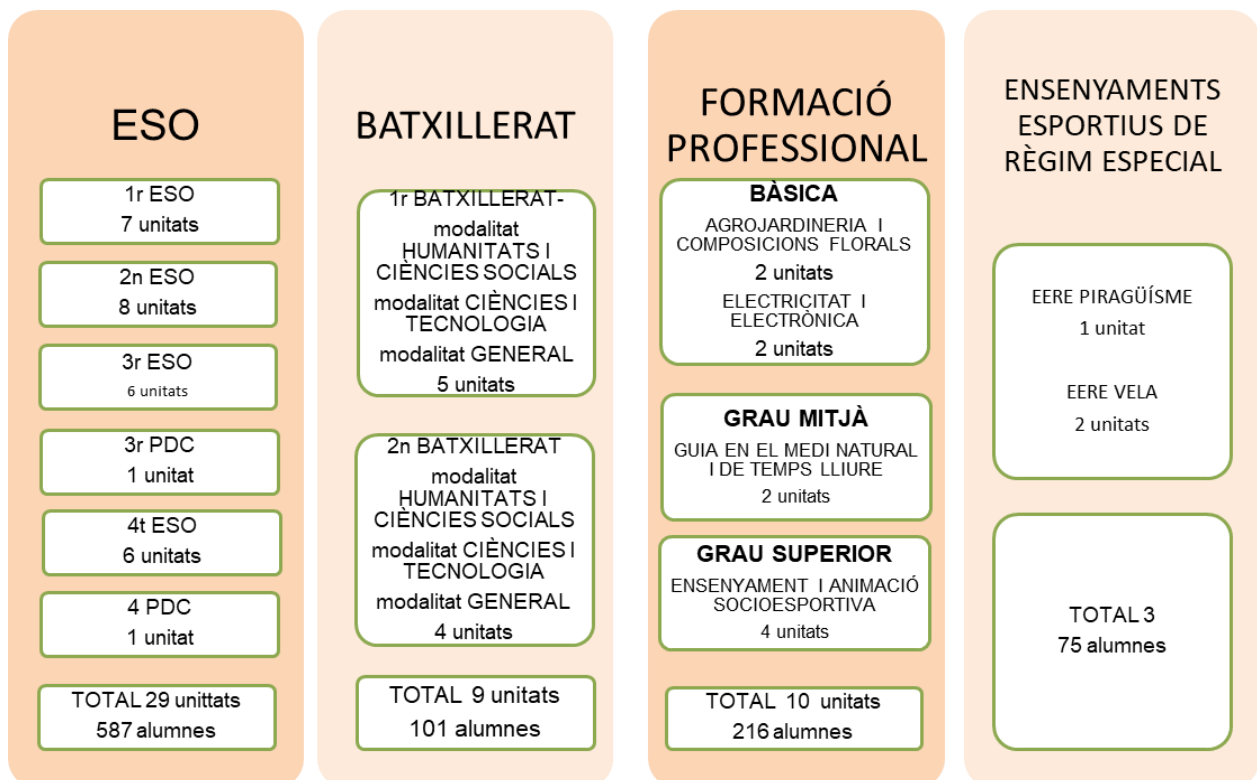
ESO

1r ESO
7 unitats

2n ESO
8 unitats

3r ESO
6 unitats

3r PDC
1 unitat

4t ESO
6 unitats

4 PDC
1 unitat

TOTAL 29 unittats
587 alumnes

BATXILLERAT

1r BATXILLERAT-
modalitat HUMANITATS I CIÈNCIES SOCIALS
modalitat CIÈNCIES I TECNOLOGIA
modalitat GENERAL
5 unitats

2n BATXILLERAT
modalitat HUMANITATS I CIÈNCIES SOCIALS
modalitat CIÈNCIES I TECNOLOGIA
modalitat GENERAL
4 unitats

TOTAL 9 unitats
101 alumnes

FORMACIÓ PROFESSIONAL

BÀSICA
AGROJARDINERIA I COMPOSICIONS FLORALS
2 unitats
ELECTRICITAT I ELECTRÒNICA
2 unitats

GRAU MITJÀ
GUIA EN EL MEDI NATURAL I DE TEMPS LLIURE
2 unitats

GRAU SUPERIOR
ENSENYAMENT I ANIMACIÓ SOCIOESPORTIVA
4 unitats

TOTAL 10 unitats
216 alumnes

ENSENYAMENTS ESPORTIUS DE RÈGIM ESPECIAL

EERE PIRAGÜÍSME
1 unitat

EERE VELA
2 unitats

TOTAL 3
75 alumnes